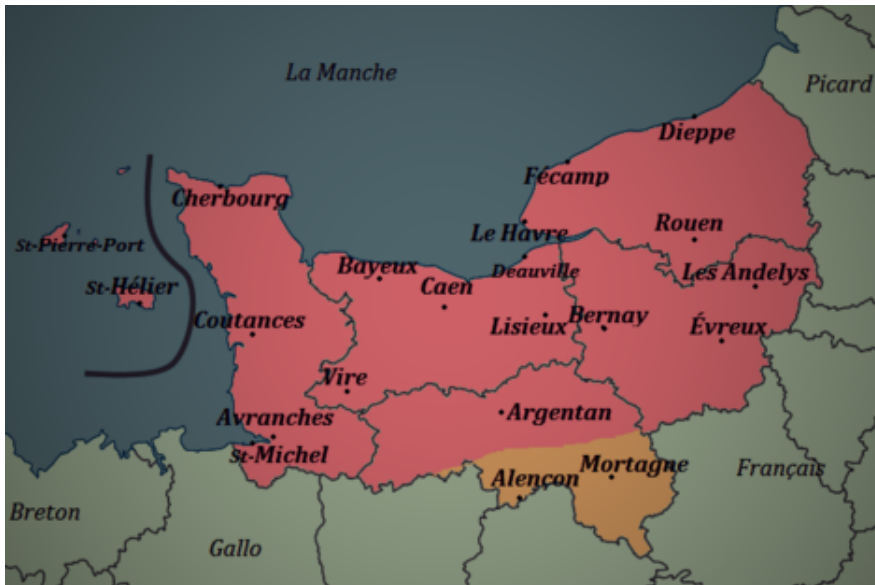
La Manche

Picard

Dieppe

Fécamp

Cherbourg

Rouen

Le Havre

St-Pierre-Port

Bayeux

Deauville

Les Andelys

St-Hélier

Caen

Bernay

Coutances

Lisieux

Évreux

Vire

Argentan

Avranches

St-Michel

Mortagne

Alençon

Français

Breton

Gallo